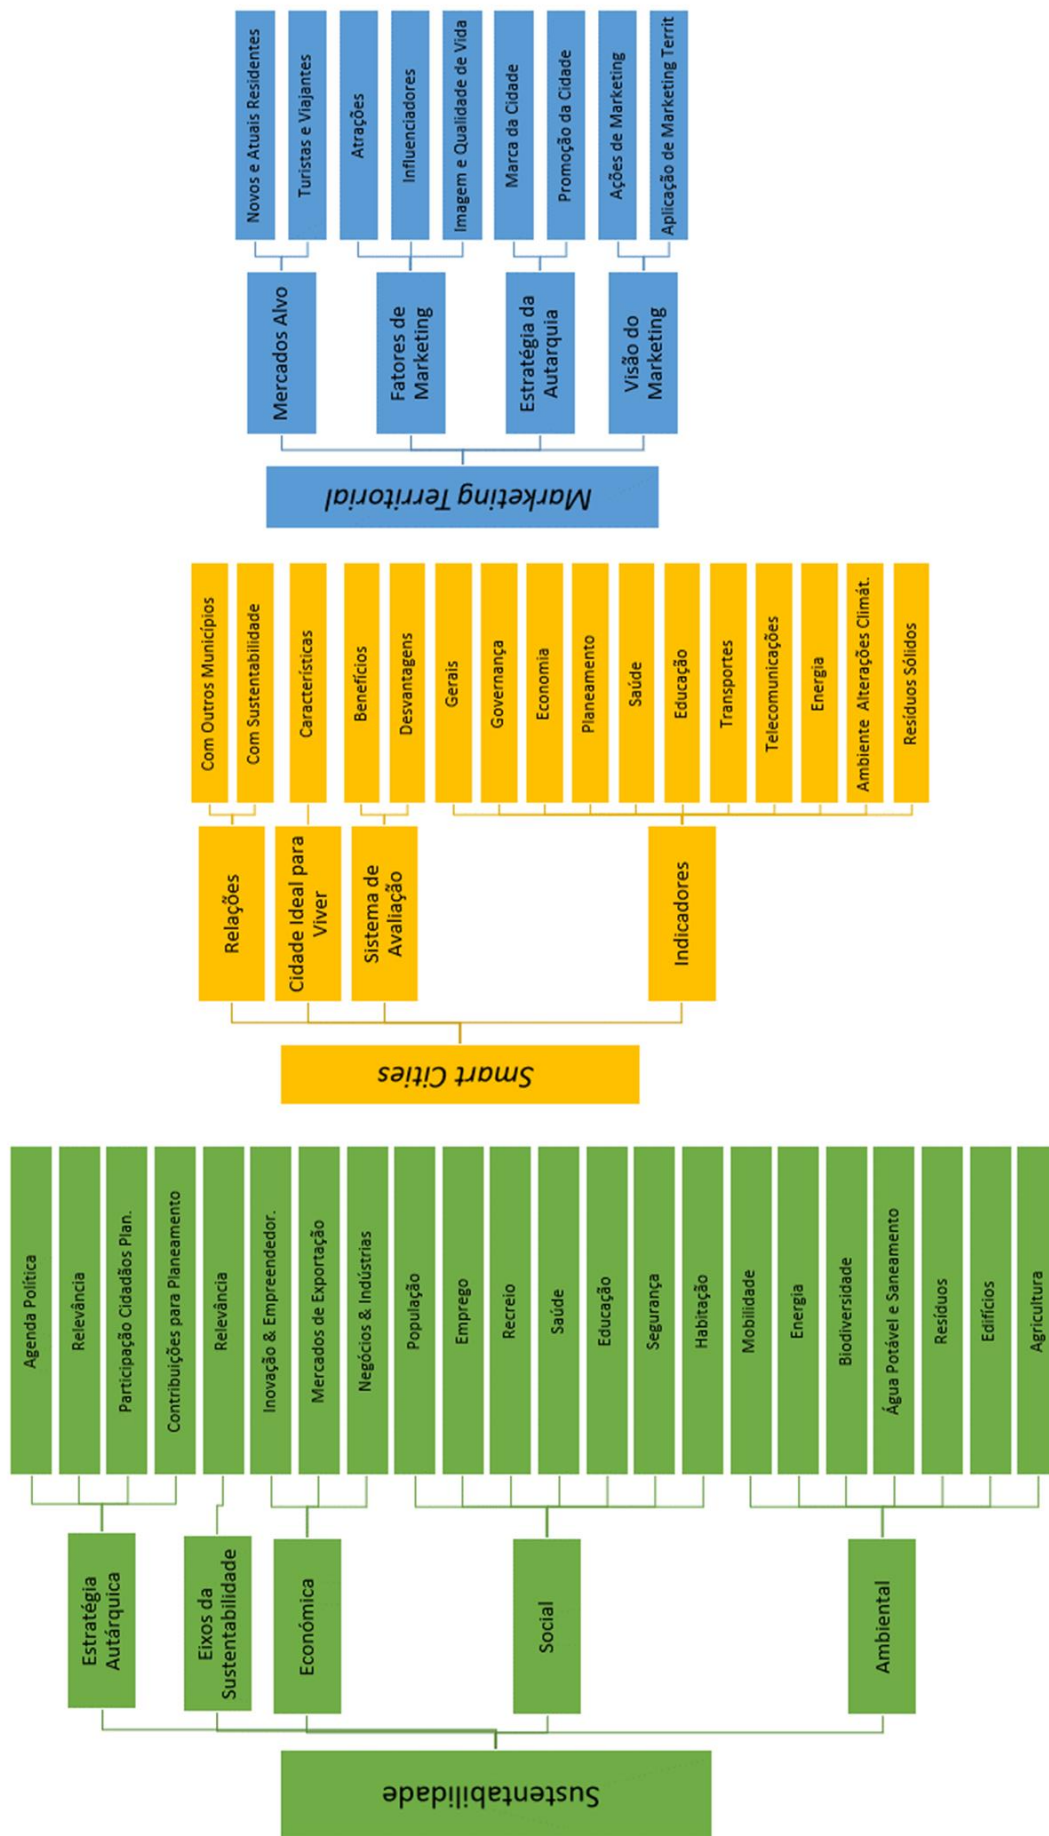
Marketing Territorial

Mercados Alvo
Novos e Atuais Residentes
Turistas e Viajantes

Fatores de Marketing
Atrações
Influenciadores
Imagem e Qualidade de Vida

Estratégia da Autarquia
Marca da Cidade
Promoção da Cidade

Visão do Marketing
Ações de Marketing
Aplicação de Marketing Territ

Smart Cities

Relações
Com Outros Municípios
Com Sustentabilidade

Cidade Ideal para Viver
Características

Sistema de Avaliação
Benefícios
Desvantagens

Indicadores
Gerais
Governança
Economia
Planeamento
Saúde
Educação
Transportes
Telecomunicações
Energia
Ambiente Alterações Climát.
Resíduos Sólidos

Sustentabilidade

Estratégia Autárquica
Agenda Política
Relevância
Participação Cidadãos Plan.
Contribuições para Planeamento

Eixos da Sustentabilidade
Relevância

Económica
Inovação & Empreendedor.
Mercados de Exportação
Negócios & Indústrias

Social
População
Emprego
Recreio
Saúde
Educação
Segurança
Habitação

Ambiental
Mobilidade
Energia
Biodiversidade
Água Potável e Saneamento
Resíduos
Edifícios
Agricultura